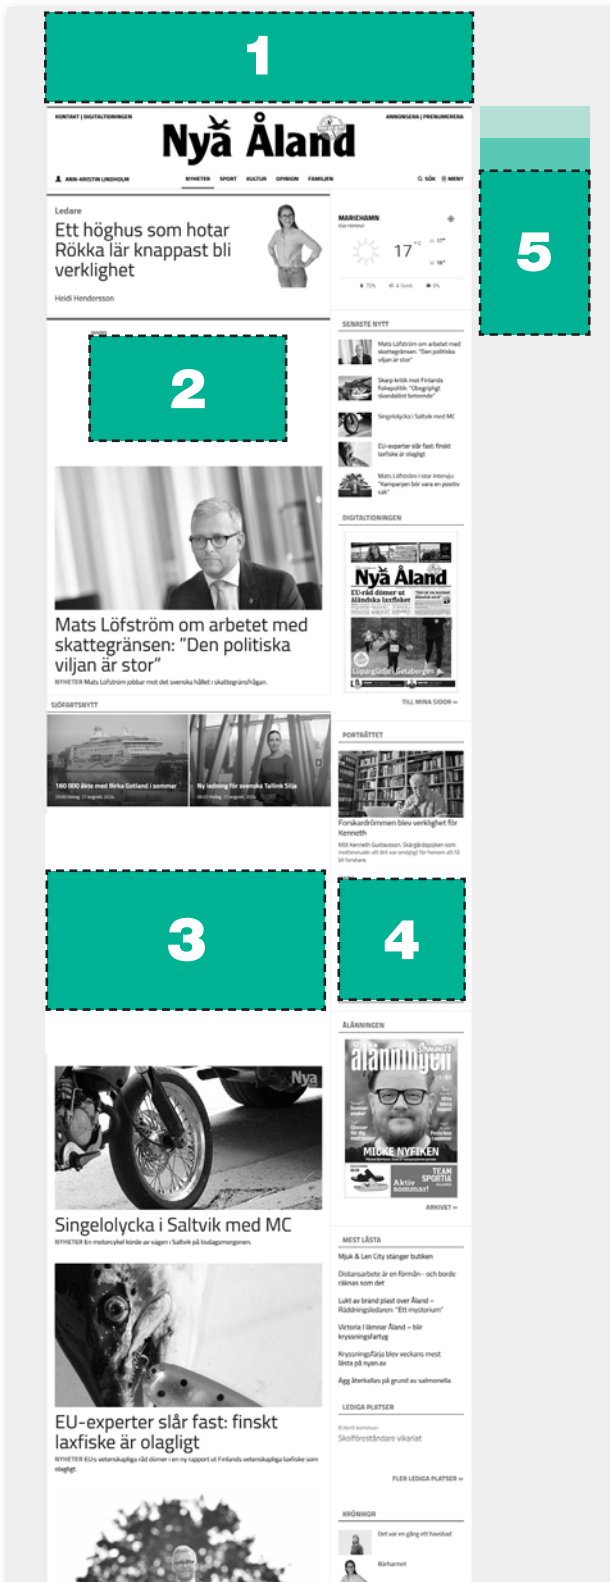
1

KONTAKT | DIGITALTIDNINGEN

Nya Åland

ANNONSERA | PRENUMERERA

ANN-KRISTIN LINDHOLM

NYHETER SPORT KULTUR OPINION FAMILJEN

SÖK MENY

5

Ledare

Ett höghus som hotar Rökka lär knappast bli verklighet

Heidi Hendersson

MARIEHAMN

17

SENASTE NYTT

Mats Löfström om arbetet med skattegränsen: "Den politiska viljan är stor"

Skarp kritik mot Finlands fiskepolitik: "Obegripligt skandalöst beteende"

Singelolycka i Saltvik med MC

EU-experter slår fast: finskt laxfiske är olagligt

Mats Löfström i stor intervju: "Kampanjen bör vara en positiv sak"

2

DIGITALTIDNINGEN

Nya Åland

Mats Löfström om arbetet med skattegränsen: "Den politiska viljan är stor"

NYHETER Mats Löfström jobbar mot det svenska hållet i skattegränsfrågan.

TILL MINA SIDOR »

SJÖFARTSNYTT

160 000 åkte med Birka Gotland i sommar

Ny ledning för svenska Tallink Silja

PORTRÄTTET

Forskardrömmen blev verklighet för Kenneth

3

4

ÅLÄNNINGEN

ålänningen

MICKE NYFIKEN

ARKIVET »

Singelolycka i Saltvik med MC

NYHETER En motorcykel körde av vägen i Saltvik på lördagsmorgonen.

MEST LÄSTA

Mjuk & Len City stänger butiken

Distansarbete är en förmån – och borde räknas som det

Lukt av brand plast över Åland – Räddningsledaren: "Ett mysterium"

Victoria I lämnar Åland – blir kryssningsfartyg

Kryssningsfärja blev veckans mest lästa på nyan.ax

Ägg återkallas på grund av salmonella

LEDIGA PLATSER

Skolföreståndare vikariat

FLER LEDIGA PLATSER »

EU-experter slår fast: finskt laxfiske är olagligt

KRÖNIKOR

Det var en gång ett havsbad

Bärharnet